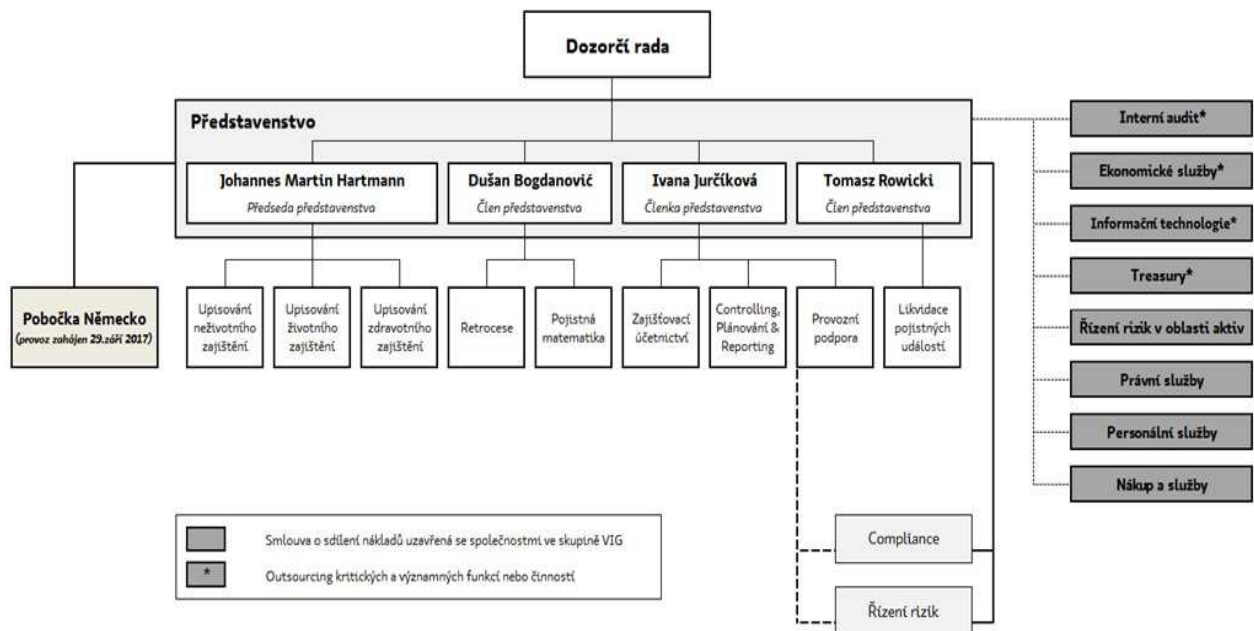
Dozorčí rada

Představenstvo

Johannes Martin Hartmann
Předseda představenstva

Dušan Bogdanović
Člen představenstva

Ivana Jurčíková
Členka představenstva

Tomasz Rowicki
Člen představenstva

Pobočka Německo
(provoz zahájen 29.září 2017)

Upisování neživotního zajištění

Upisování životního zajištění

Upisování zdravotního zajištění

Retrocese

Pojistná matematika

Zajišťovací účetnictví

Controlling, Plánování & Reporting

Provozní podpora

Likvidace pojistných událostí

Interní audit*

Ekonomické služby*

Informační technologie*

Treasury*

Řízení rizik v oblasti aktiv

Právní služby

Personální služby

Nákup a služby

Compliance

Řízení rizik

Smlouva o sdílení nákladů uzavřená se společnostmi ve skupině VIG

* Outsourcing kritických a významných funkcí nebo činností